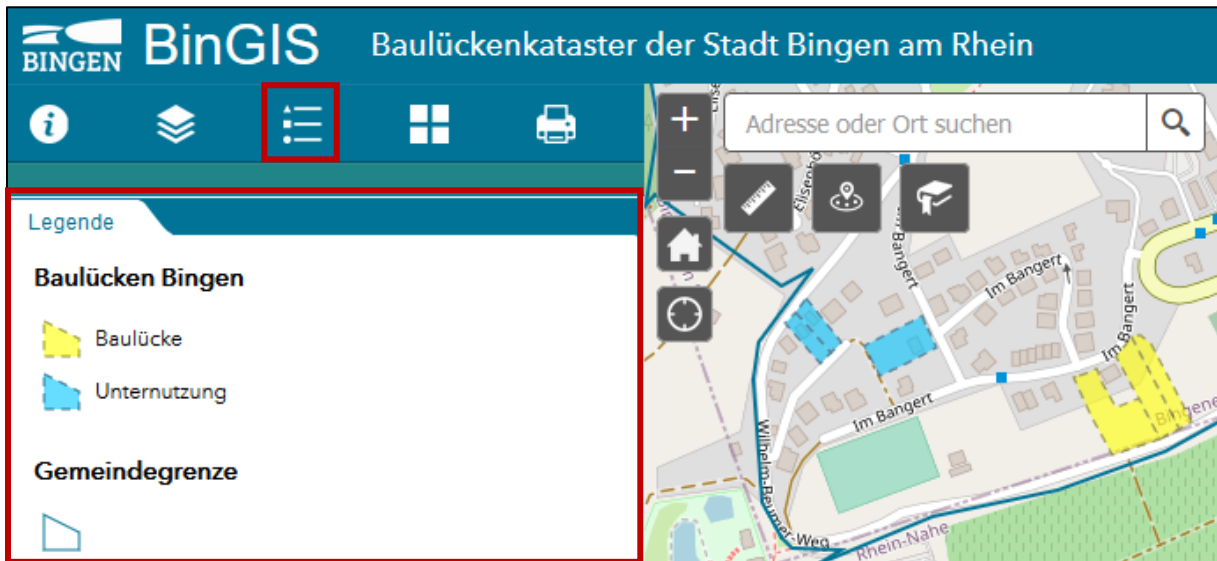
BINGEN BinGIS Baulückenkataster der Stadt Bingen am Rhein

Adresse oder Ort suchen

+
−

Legende

Baulücken Bingen

Baulücke

Unternutzung

Gemeindegrenze

Elisenhöhe
Im Bangert
Im Bangert
Im Bangert
Im Bangert
Im Bangert
Wilhelm-Reumer-Weg
Rhein-Nahe
Bingen